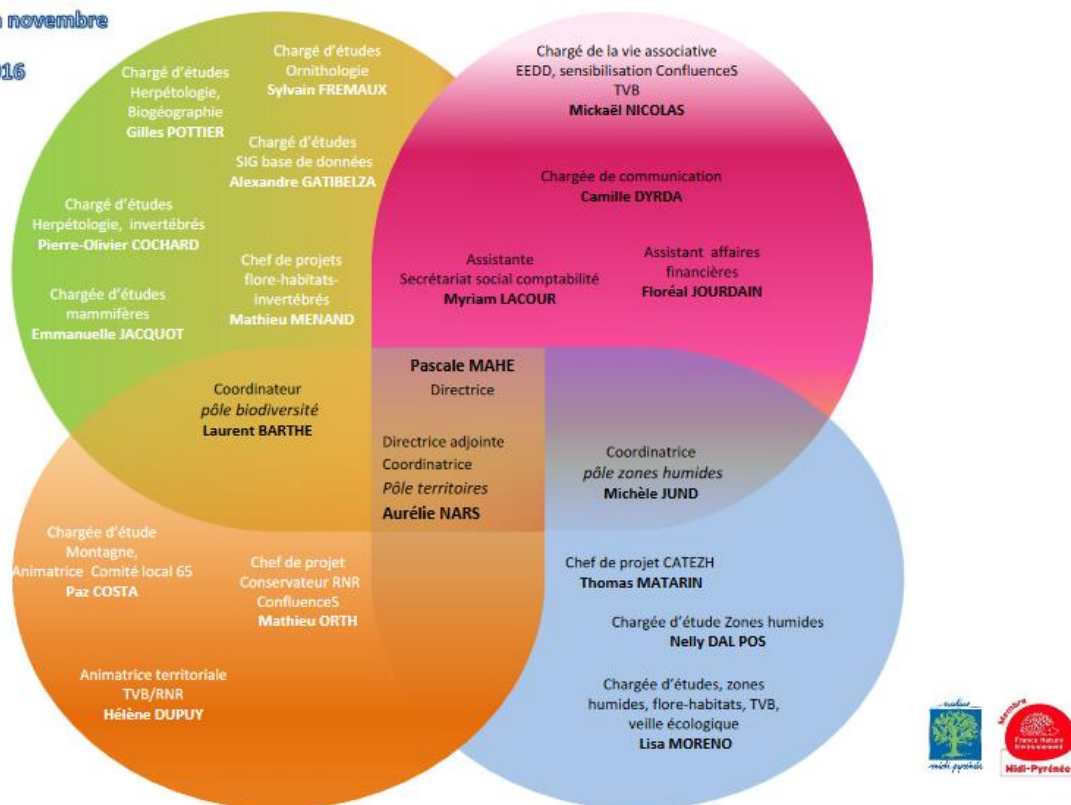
n novembre

16

Chargé d'études
Herpétologie,
Biogéographie
Gilles POTTIER

Chargé d'études
Ornithologie
Sylvain FREMAUX

Chargé d'études
SIG base de données
Alexandre GATIBELZA

Chargé d'études
Herpétologie, invertébrés
Pierre-Olivier COCHARD

Chef de projets
flore-habitats-invertébrés
Mathieu MENAND

Chargée d'études
mammifères
Emmanuelle JACQUOT

Chargé de la vie associative
EEDD, sensibilisation ConfluenceS
TVB
Mickaël NICOLAS

Chargée de communication
Camille DYRDA

Assistante
Secrétariat social comptabilité
Myriam LACOUR

Assistant affaires financières
Floréal JOURDAIN

Coordinateur
pôle biodiversité
Laurent BARTHE

Pascale MAHE
Directrice

Directrice adjointe
Coordinatrice
Pôle territoires
Aurélie NARS

Coordinatrice
pôle zones humides
Michèle JUND

Chargée d'étude
Montagne,
Animatrice Comité local 65
Paz COSTA

Chef de projet
Conservateur RNR
ConfluenceS
Mathieu ORTH

Animatrice territoriale
TVB/RNR
Hélène DUPUY

Chef de projet CATEZH
Thomas MATARIN

Chargée d'étude Zones humides
Nelly DAL POS

Chargée d'études, zones humides, flore-habitats, TVB, veille écologique
Lisa MORENO

midi pyrénées

Membre
France Nature Environnement
Midi-Pyrénées